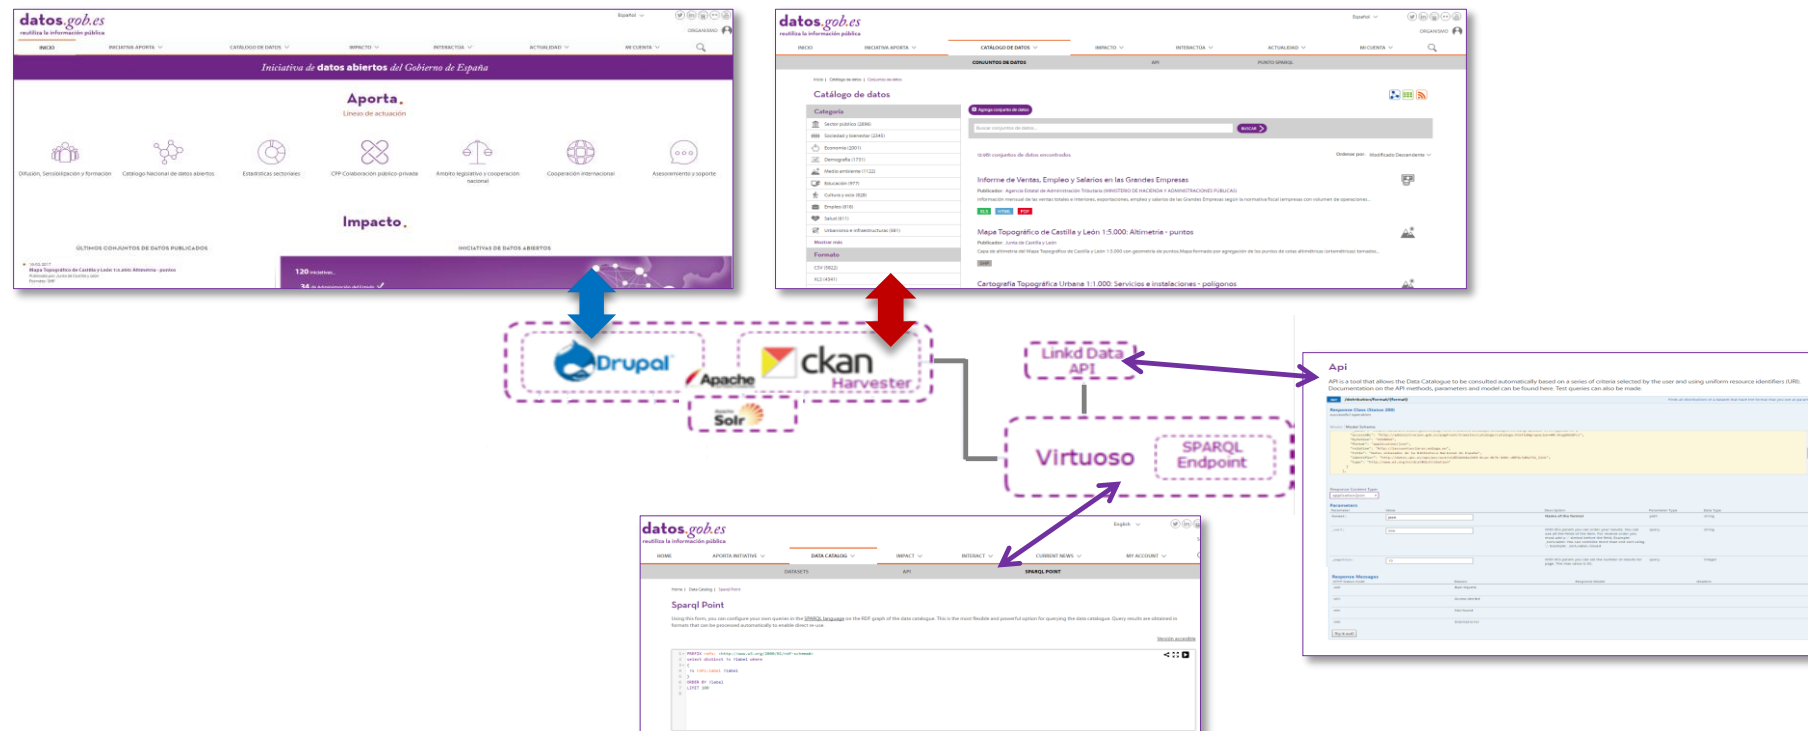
datos.gob.es
reutiliza la información pública

Español

INICIO INICIATIVA APORTA CATÁLOGO DE DATOS IMPACTO INTERACTÚA ACTUALIDAD MI CUENTA

Iniciativa de datos abiertos del Gobierno de España

Aporta.
Líneas de actuación

Difusión, Sensibilización y formación
Catálogo Nacional de datos abiertos
Estadísticas sectoriales
CPP Colaboración público-privada
Ámbito legislativo y cooperación nacional
Cooperación internacional
Asesoramiento y soporte

Impacto.

ÚLTIMOS CONJUNTOS DE DATOS PUBLICADOS
INICIATIVAS DE DATOS ABIERTOS

Mapa Topográfico de Castilla y León 1:5.000. Altimetría - puntos

120 iniciativas

datos.gob.es
reutiliza la información pública

INICIO INICIATIVA APORTA CATÁLOGO DE DATOS IMPACTO INTERACTÚA ACTUALIDAD MI CUENTA

CONJUNTOS DE DATOS API PUNTO SPARQL

Catálogo de datos

Categoría
Sector público (2896)
Sociedad y bienestar (2345)
Economía (2001)
Demografía (1731)
Medio ambiente (1122)
Educación (977)
Cultura y ocio (828)
Empleo (818)
Salud (811)
Urbanismo e infraestructuras (581)
Mostrar más
Formato
CSV (5922)
XLS (4341)

Informe de Ventas, Empleo y Salarios en las Grandes Empresas
Mapa Topográfico de Castilla y León 1:5.000. Altimetría - puntos
Cartografía Topográfica Urbana 1:1.000. Servicios e instalaciones - polígonos

Drupal
Apache
ckan
Harvester
Solr

Linkd Data API

Virtuoso
SPARQL Endpoint

Api
API is a tool that allows the Data Catalogue to be consulted automatically based on a series of criteria selected by the user and using uniform resource identifiers (URI). Documentation on the API methods, parameters and model can be found here. Test queries can also be made.

datos.gob.es
reutiliza la información pública

English

HOME APORTA INITIATIVE DATA CATALOG IMPACT INTERACT CURRENT NEWS MY ACCOUNT

DATASETS API SPARQL POINT

Sparql Point
Using this form, you can configure your own queries in the SPARQL language on the RDF graph of the data catalogue. This is the most flexible and powerful option for querying the data catalogue. Query results are obtained in formats that can be processed automatically to enable direct re-use.